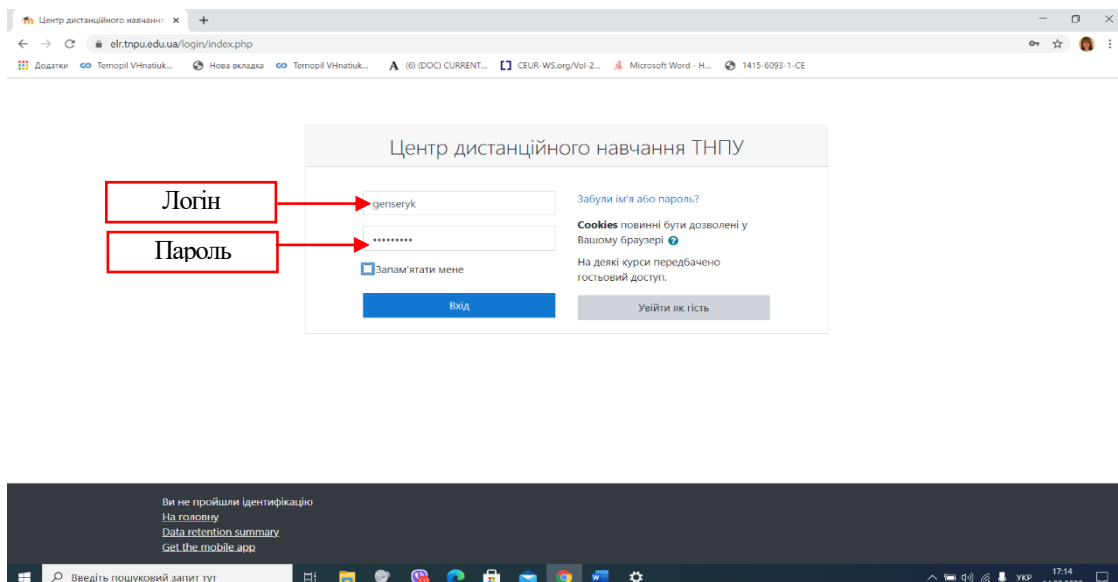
Центр дистанційного навчанн ×
+
elr.tnpu.edu.ua/login/index.php
Додатки Ternopil VHnatiuk... Нова вкладка Ternopil VHnatiuk... (6) (DOC) CURRENT... CEUR-WS.org/Vol-2... Microsoft Word - H... 1415-6093-1-CE

Центр дистанційного навчання ТНПУ

Логін
Пароль

genseryk
•••••••••
Запам'ятати мене
Вхід

Забули ім'я або пароль?

**Cookies** повинні бути дозволені у Вашому браузері

На деякі курси передбачено гостьовий доступ.

Увійти як гість

Ви не пройшли ідентифікацію
На головну
Data retention summary
Get the mobile app

Введіть пошуковий запит тут
УКР 17:14